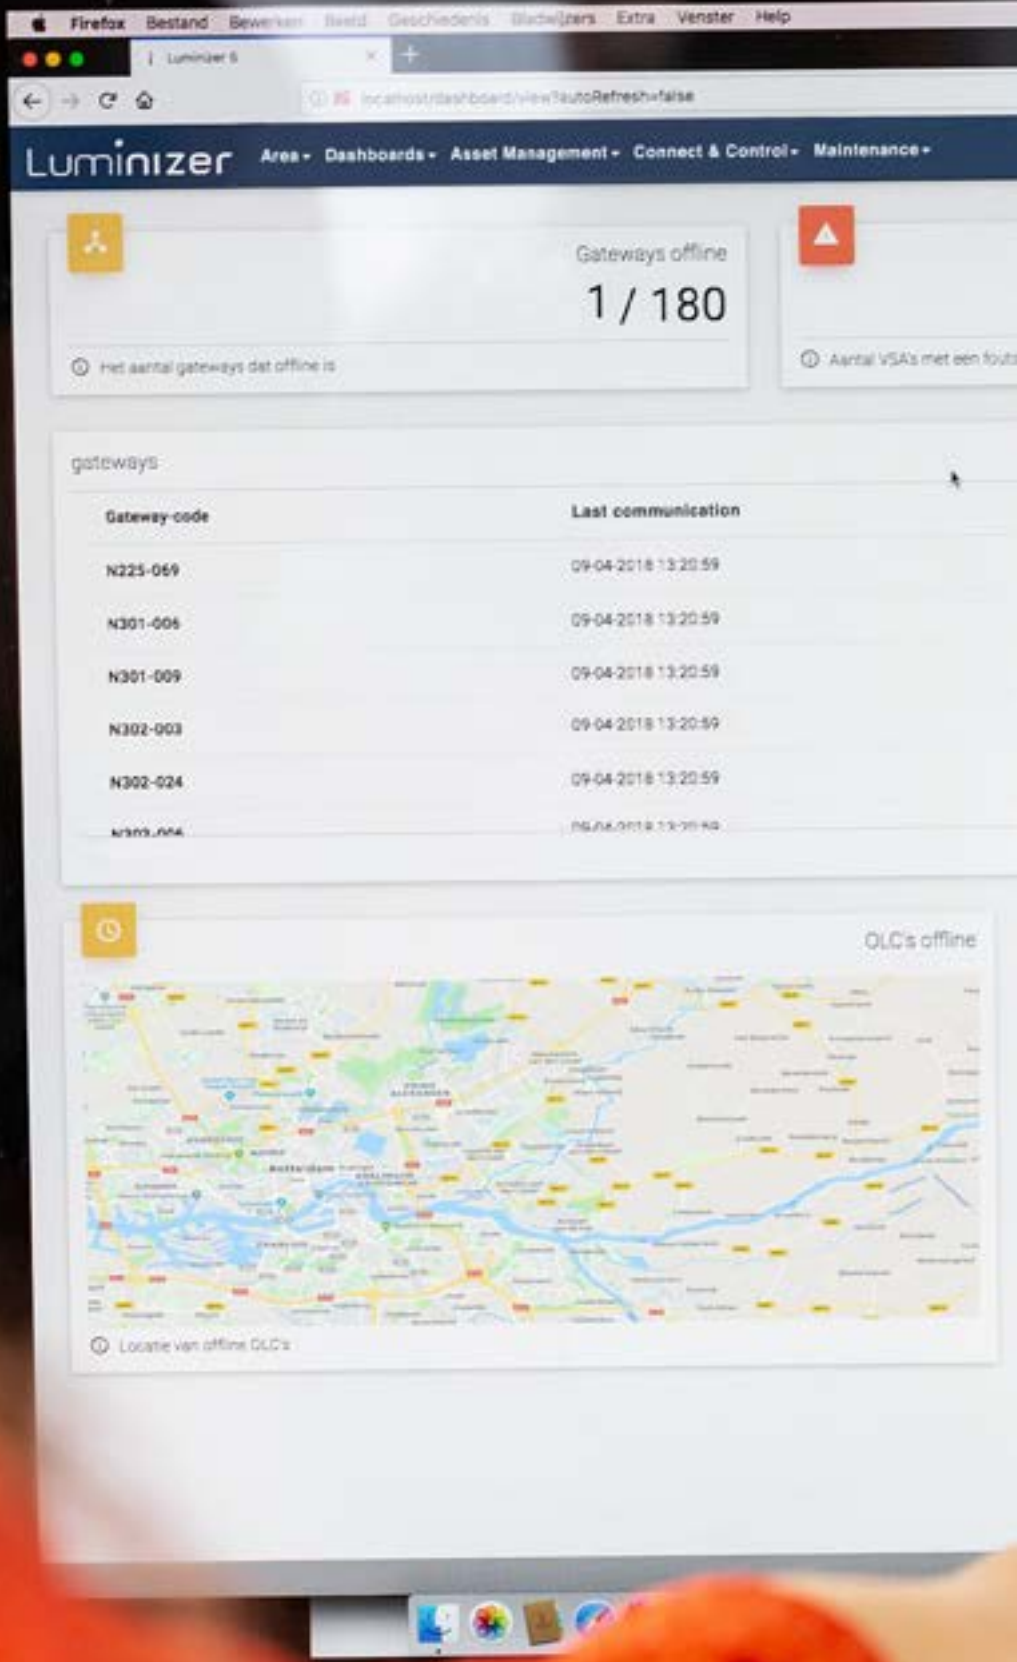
Firefox Bestand Bewerken Beeld Geschiedenis Bladwijzers Extra Venster Help

Luminizer 5

localhost/dashboard/view?autoRefresh=false

Luminizer Area Dashboards Asset Management Connect & Control Maintenance

Gateways offline

1 / 180

Het aantal gateways dat offline is

Aantal VSA's met een fout

gateways

| Gateway-code | Last communication |
|---|---|
| N225-069 | 09-04-2018 13:20:59 |
| N301-006 | 09-04-2018 13:20:59 |
| N301-009 | 09-04-2018 13:20:59 |
| N302-003 | 09-04-2018 13:20:59 |
| N302-024 | 09-04-2018 13:20:59 |
| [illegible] | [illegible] |

OLC's offline

Rotterdam

Locatie van offline OLC's